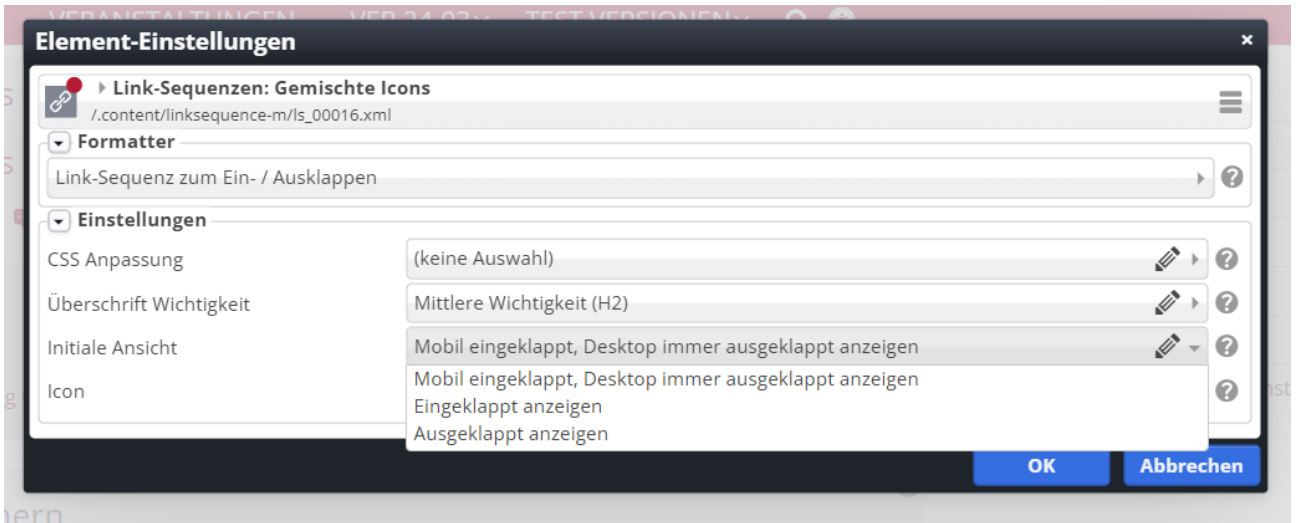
VERANSTALTUNGEN VER 24.02 TEST VERSIONEN

Element-Einstellungen

×

Link-Sequenzen: Gemischte Icons
/.content/linksequence-m/ls_00016.xml

Formatter

Link-Sequenz zum Ein- / Ausklappen

Einstellungen

CSS Anpassung

(keine Auswahl)

Überschrift Wichtigkeit

Mittlere Wichtigkeit (H2)

Initiale Ansicht

Mobil eingeklappt, Desktop immer ausgeklappt anzeigen

Mobil eingeklappt, Desktop immer ausgeklappt anzeigen
Eingeklappt anzeigen
Ausgeklappt anzeigen

Icon

OK

Abbrechen